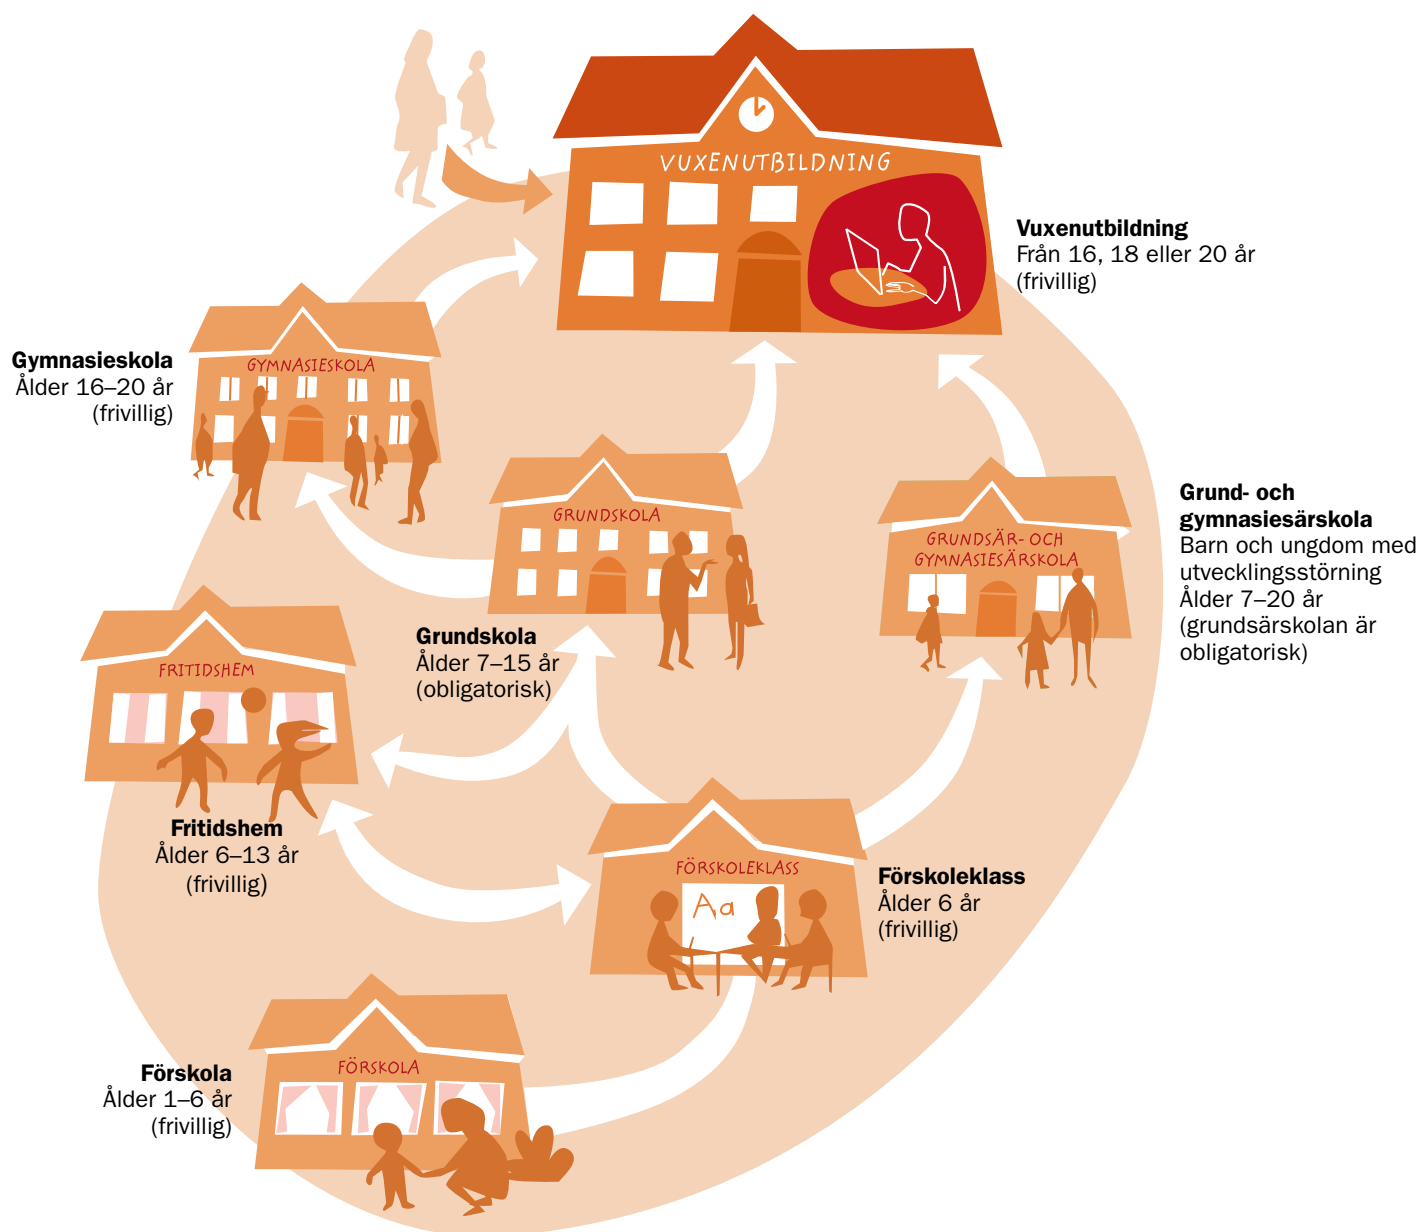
VUXENUTBILDNING

Vuxenutbildning
Från 16, 18 eller 20 år
(frivillig)

GYMNASIESKOLA

Gymnasieskola
Ålder 16–20 år
(frivillig)

GRUNDSKOLA

GRUNDSÄR- OCH GYMNASIESÄRSKOLA

Grund- och gymnasiesärskola
Barn och ungdom med utvecklingsstörning
Ålder 7–20 år
(grundsärskolan är obligatorisk)

FRITIDSHEM

Grundskola
Ålder 7–15 år
(obligatorisk)

Fritidshem
Ålder 6–13 år
(frivillig)

FÖRSKOLEKLASS

Aa

Förskoleklass
Ålder 6 år
(frivillig)

FÖRSKOLA

Förskola
Ålder 1–6 år
(frivillig)